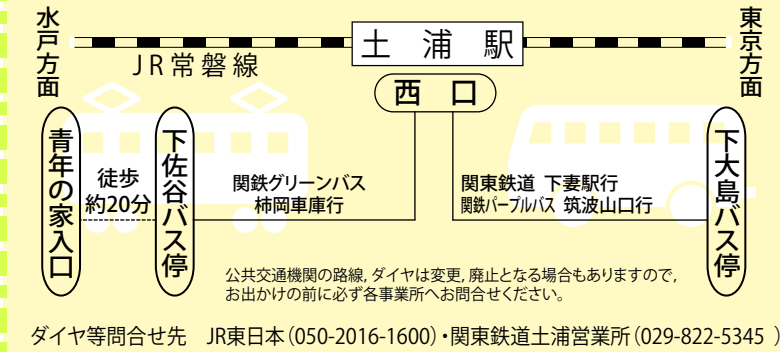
水戸方面

JR常磐線

土浦駅

東京方面

西口

青年の家入口

徒歩約20分

下佐谷バス停

関鉄グリーンバス
柿岡車庫行

関東鉄道 下妻駅行
関鉄パープルバス 筑波山口行

下大島バス停

公共交通機関の路線，ダイヤは変更，廃止となる場合もありますので，お出かけの前に必ず各事業所へお問合せください。

ダイヤ等問合せ先　JR東日本（050-2016-1600）・関東鉄道土浦営業所（029-822-5345 ）